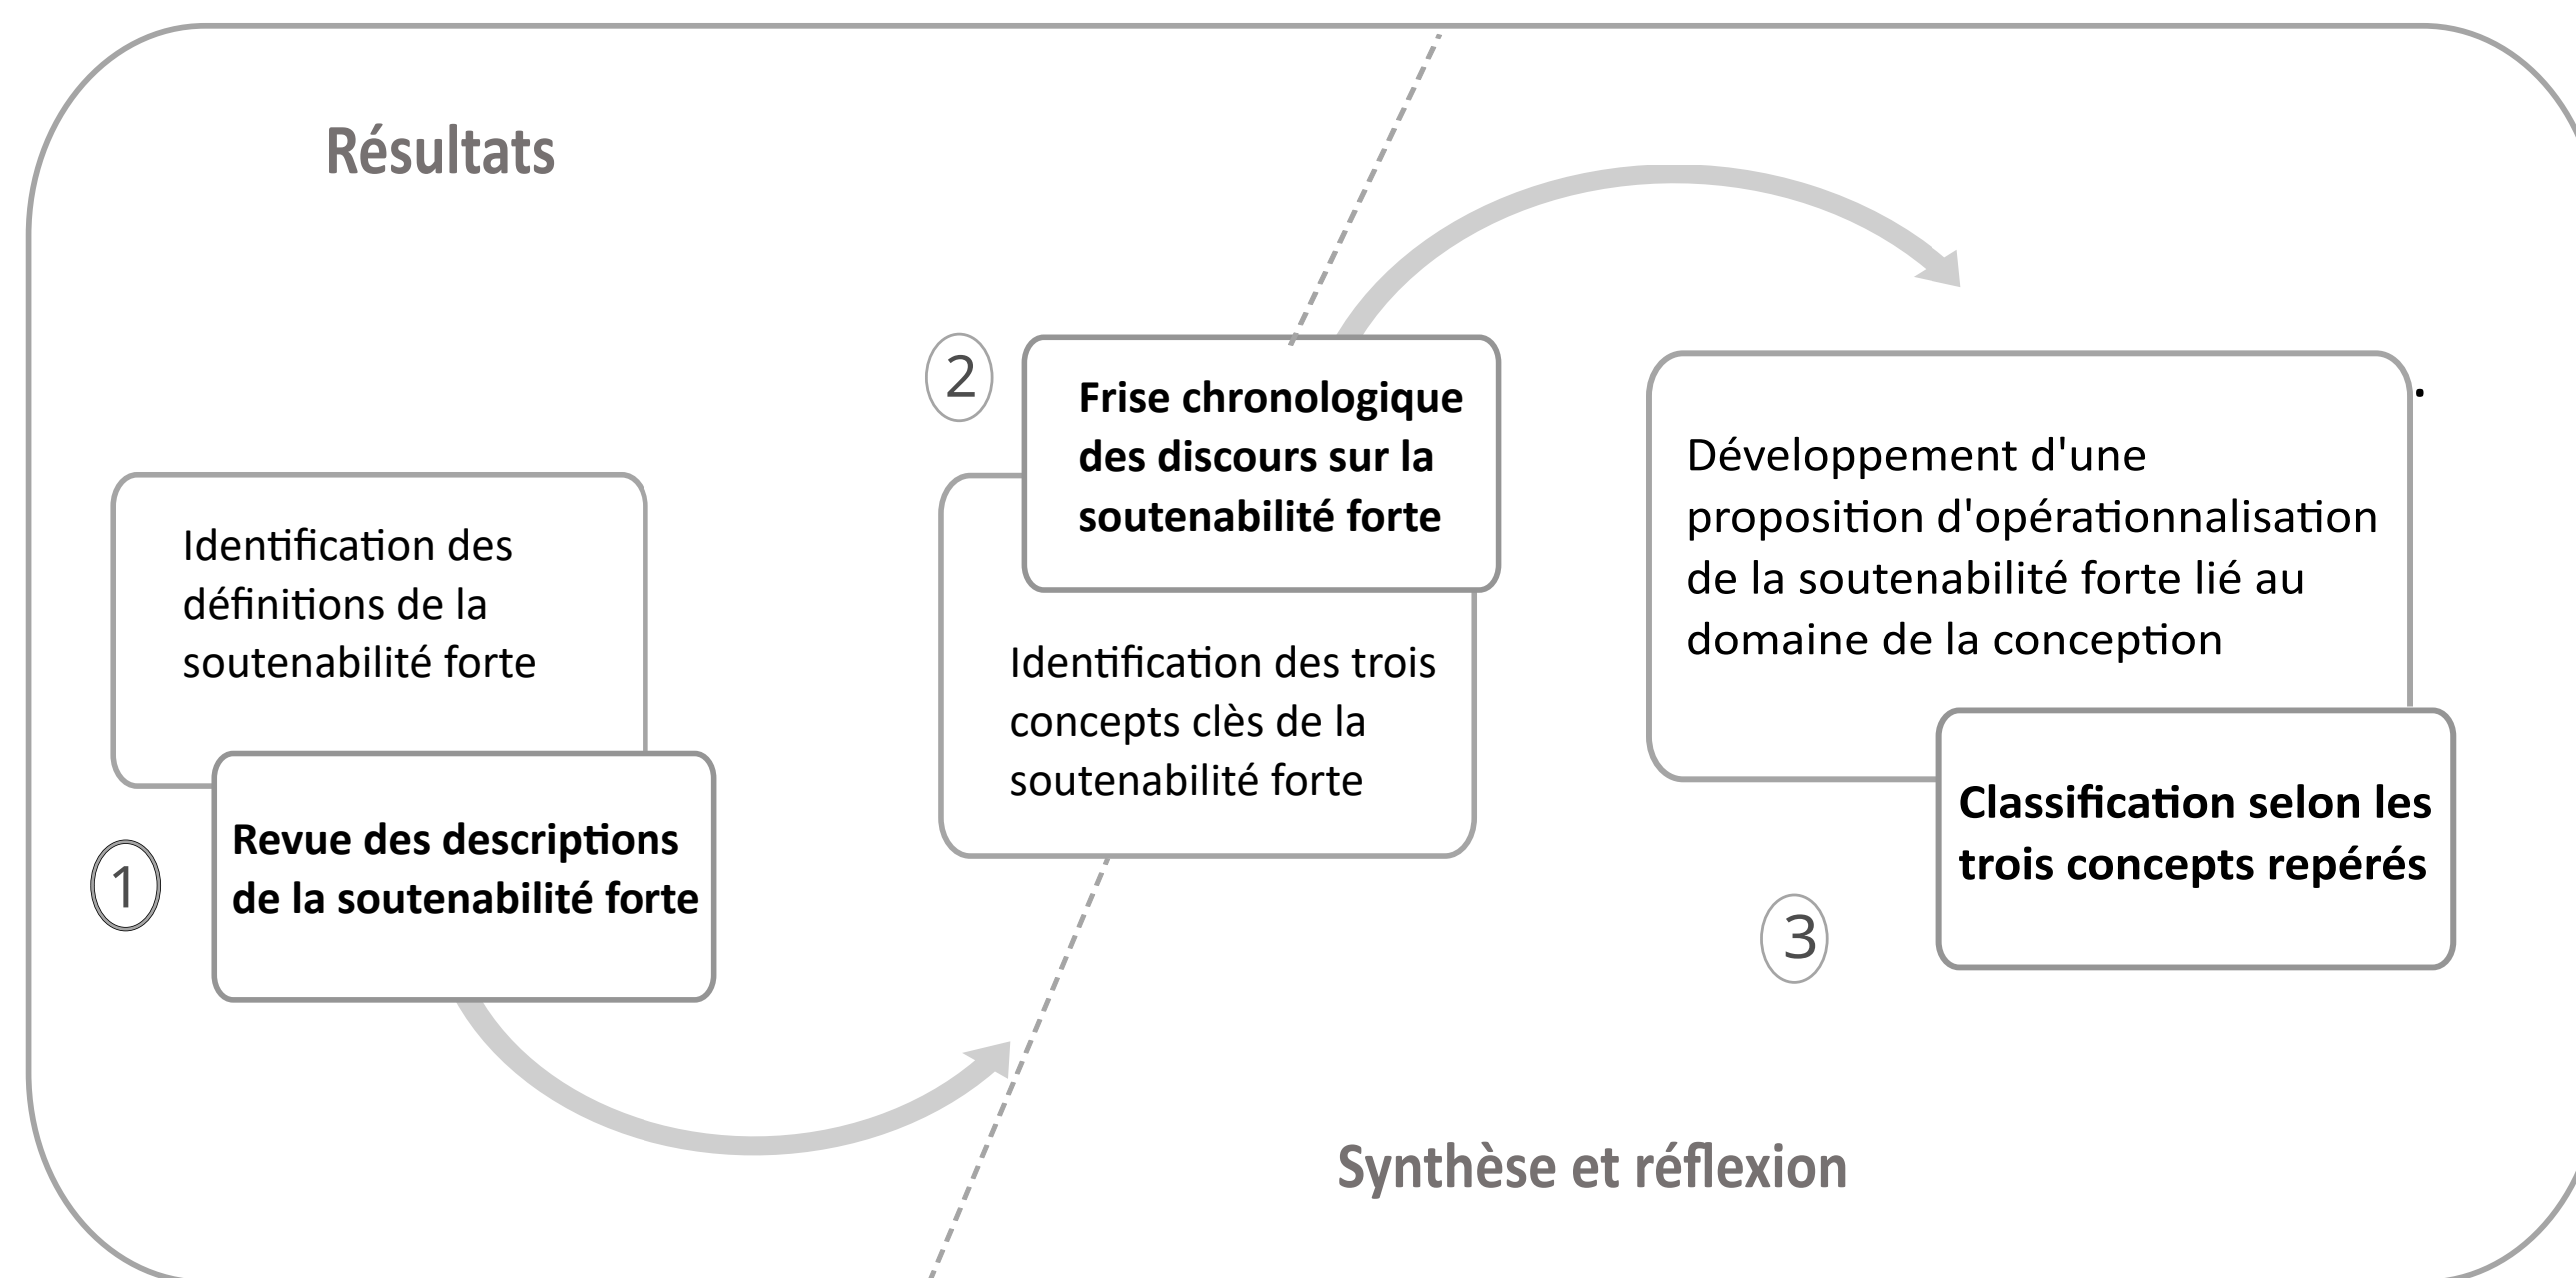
Résultats

Identification des définitions de la soutenabilité forte

1

Revue des descriptions de la soutenabilité forte

2

Frise chronologique des discours sur la soutenabilité forte

Identification des trois concepts clès de la soutenabilité forte

Développement d'une proposition d'opérationnalisation de la soutenabilité forte lié au domaine de la conception

Classification selon les trois concepts repérés

3

Synthèse et réflexion